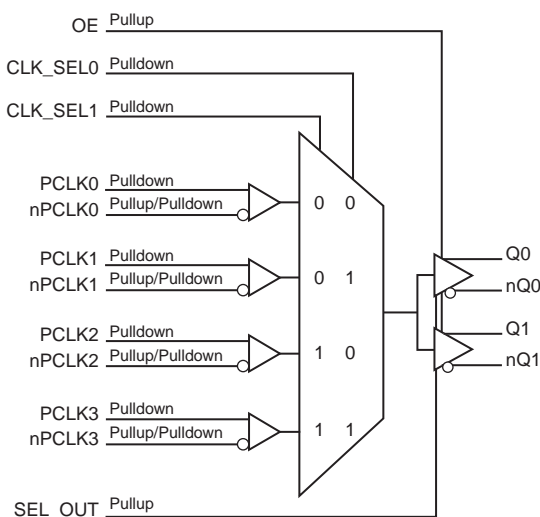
OE Pullup
CLK_SEL0 Pulldown
CLK_SEL1 Pulldown
PCLK0 Pulldown
nPCLK0 Pullup/Pulldown
0 0
PCLK1 Pulldown
nPCLK1 Pullup/Pulldown
0 1
PCLK2 Pulldown
nPCLK2 Pullup/Pulldown
1 0
PCLK3 Pulldown
nPCLK3 Pullup/Pulldown
1 1
Q0
nQ0
Q1
nQ1
SEL_OUT Pullup